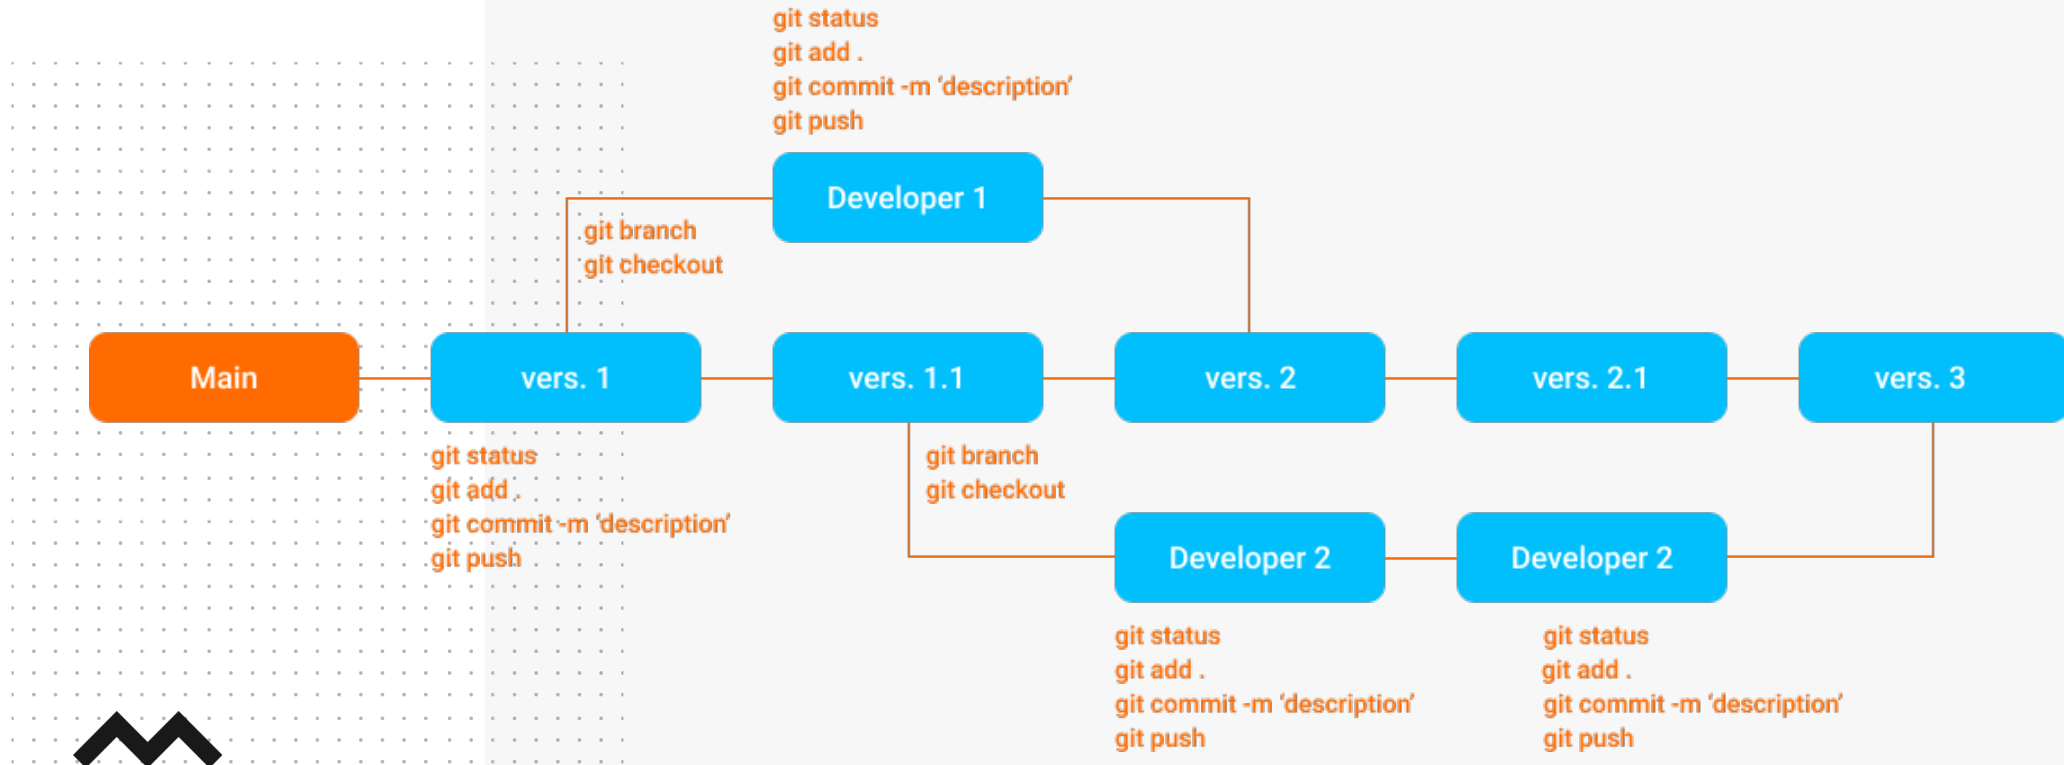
git status
git add .
git commit -m 'description'
git push

Developer 1

git branch
git checkout

Main

vers. 1

vers. 1.1

vers. 2

vers. 2.1

vers. 3

git status
git add .
git commit -m 'description'
git push

git branch
git checkout

Developer 2

Developer 2

git status
git add .
git commit -m 'description'
git push

git status
git add .
git commit -m 'description'
git push